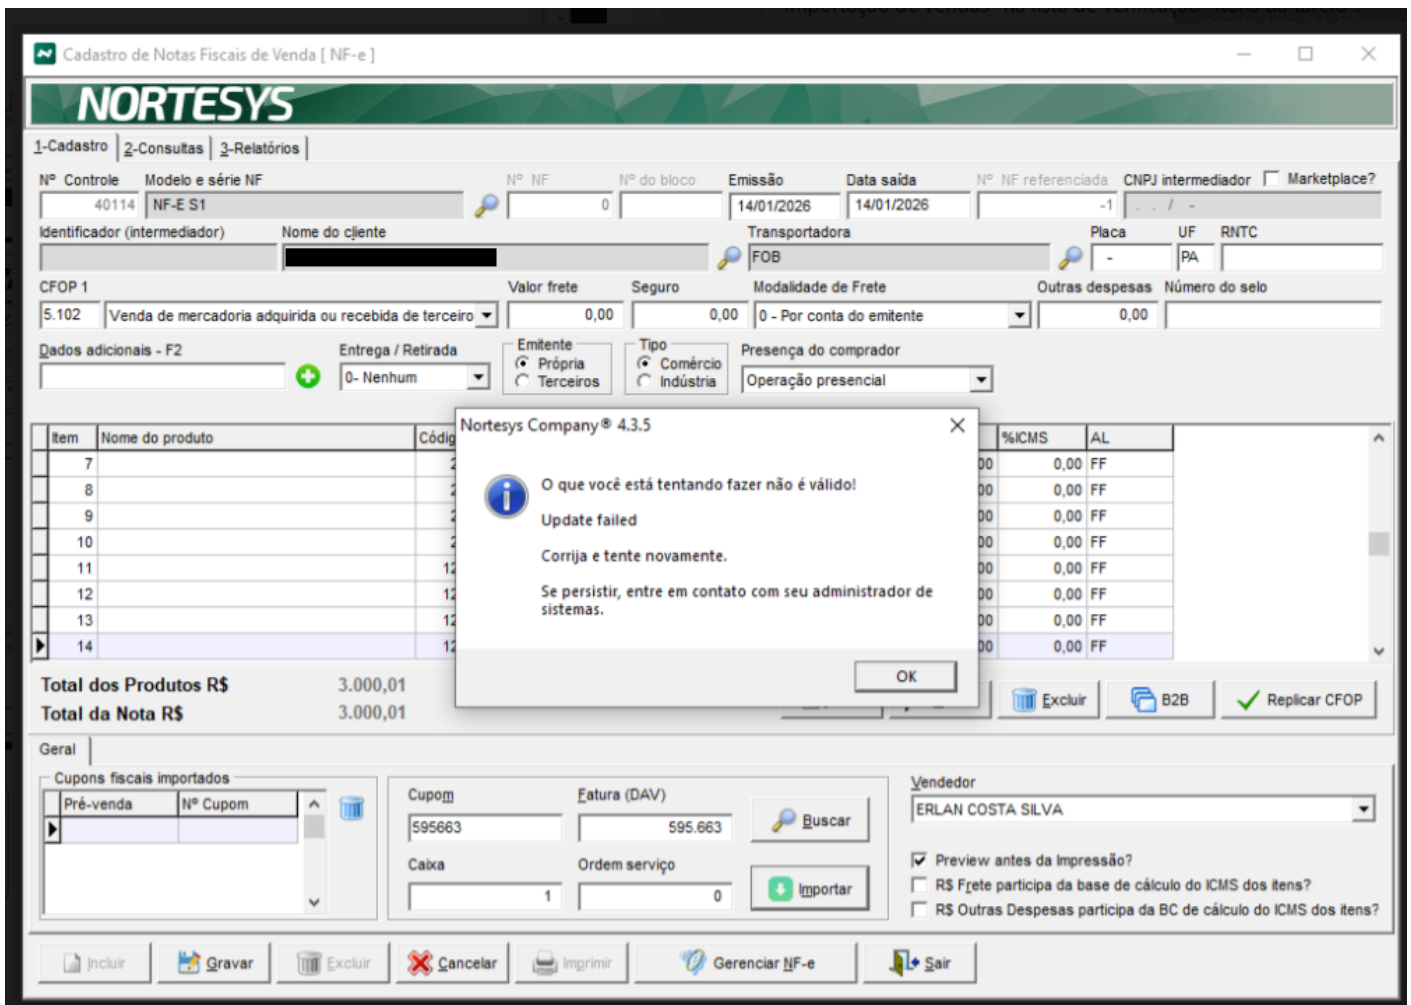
Cadastro de Notas Fiscais de Venda [ NF-e ]

NORTESYS

1-Cadastro | 2-Consultas | 3-Relatórios

Nº Controle | Modelo e série NF | Nº NF | Nº do bloco | Emissão | Data saída | Nº NF referenciada | CNPJ intermediador | Marketplace?
40114 | NF-E S1 | 0 | | 14/01/2026 | 14/01/2026 | -1 | . . / -

Identificador (intermediador) | Nome do cliente | Transportadora | Placa | UF | RNTC
FOB | - | PA

CFOP 1 | Valor frete | Seguro | Modalidade de Frete | Outras despesas | Número do selo
5.102 | Venda de mercadoria adquirida ou recebida de terceiro | 0,00 | 0,00 | 0 - Por conta do emitente | 0,00

Dados adicionais - F2 | Entrega / Retirada | Emitente | Tipo | Presença do comprador
0- Nenhum | Própria | Terceiros | Comércio | Indústria | Operação presencial

| Item | Nome do produto | Códig | %ICMS | AL |
|---|---|---|---|---|
| 7 | | 2 | 0,00 | FF |
| 8 | | 2 | 0,00 | FF |
| 9 | | 2 | 0,00 | FF |
| 10 | | 2 | 0,00 | FF |
| 11 | | 12 | 0,00 | FF |
| 12 | | 12 | 0,00 | FF |
| 13 | | 12 | 0,00 | FF |
| 14 | | 12 | 0,00 | FF |

Nortesys Company® 4.3.5

O que você está tentando fazer não é válido!

Update failed

Corrija e tente novamente.

Se persistir, entre em contato com seu administrador de sistemas.

OK

Total dos Produtos R$ 3.000,01
Total da Nota R$ 3.000,01

Excluir | B2B | Replicar CFOP

Geral

Cupons fiscais importados
Pré-venda | Nº Cupom

Cupom | Fatura (DAV)
595663 | 595.663 | Buscar
Caixa | Ordem serviço
1 | 0 | Importar

Vendedor
ERLAN COSTA SILVA
Preview antes da Impressão?
R$ Frete participa da base de cálculo do ICMS dos itens?
R$ Outras Despesas participa da BC de cálculo do ICMS dos itens?

Incluir | Gravar | Excluir | Cancelar | Imprimir | Gerenciar NF-e | Sair